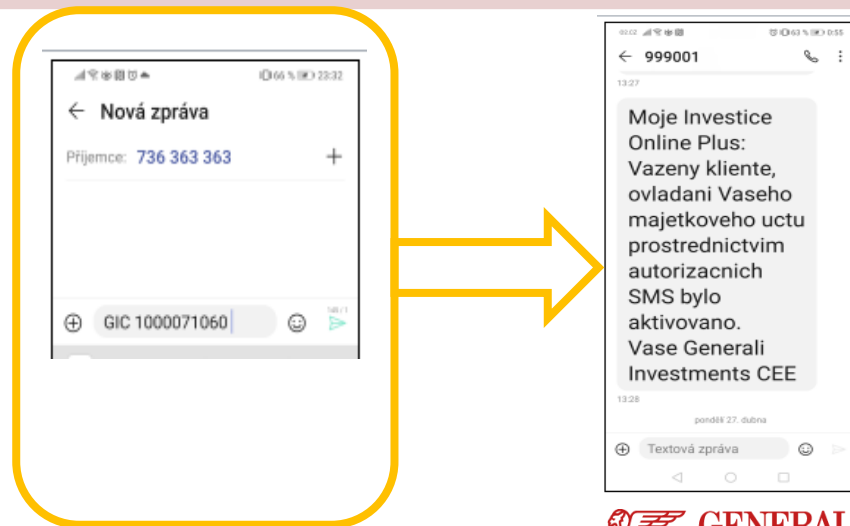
66 % 23:32

Nová zpráva

Příjemce: 736 363 363

GIC 1000071060

02:02 63 % 0:55

999001

13:27

Moje Investice Online Plus: Vazeny kliente, ovladani Vaseho majetkoveho uctu prostrednictvim autorizacnich SMS bylo aktivovano. Vase Generali Investments CEE

13:28

pondělí 27. dubna

Textová zpráva

GENERAL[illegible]